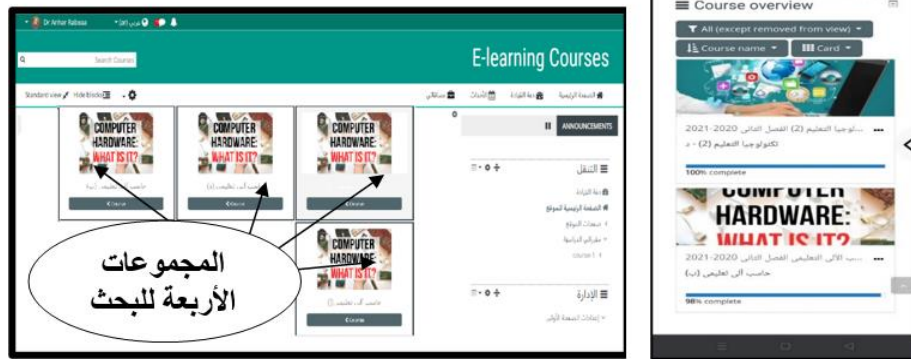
Dr Arthur Rabasa

E-learning Courses

Search Courses

Standard view Hide Blocks

الصفحة الرئيسية لوحة القيادة الأحداث مساقاتي

ANNOUNCEMENTS

COMPUTER HARDWARE: WHAT IS IT?

COMPUTER HARDWARE: WHAT IS IT?

COMPUTER HARDWARE: WHAT IS IT?

COMPUTER HARDWARE: WHAT IS IT?

Course

Course

Course

Course

التنقل

لوحة القيادة

الصفحة الرئيسية للموقع

صفحات الموقع

مقرراتي الدراسية

الإدارة

إعدادات الصفحة الأولى

المجموعات الأربعة للبحث

Course overview

All (except removed from view)

Course name

Card

2021-2020 ...تكنولوجيا التعليم (2) الفصل الثاني

تكنولوجيا التعليم (2) - د

100% complete

COMPUTER HARDWARE: WHAT IS IT?

2021-2020 ...ب الآلي التعليمي الفصل الثاني

حاسب آلي تعليمي (ب)

98% complete